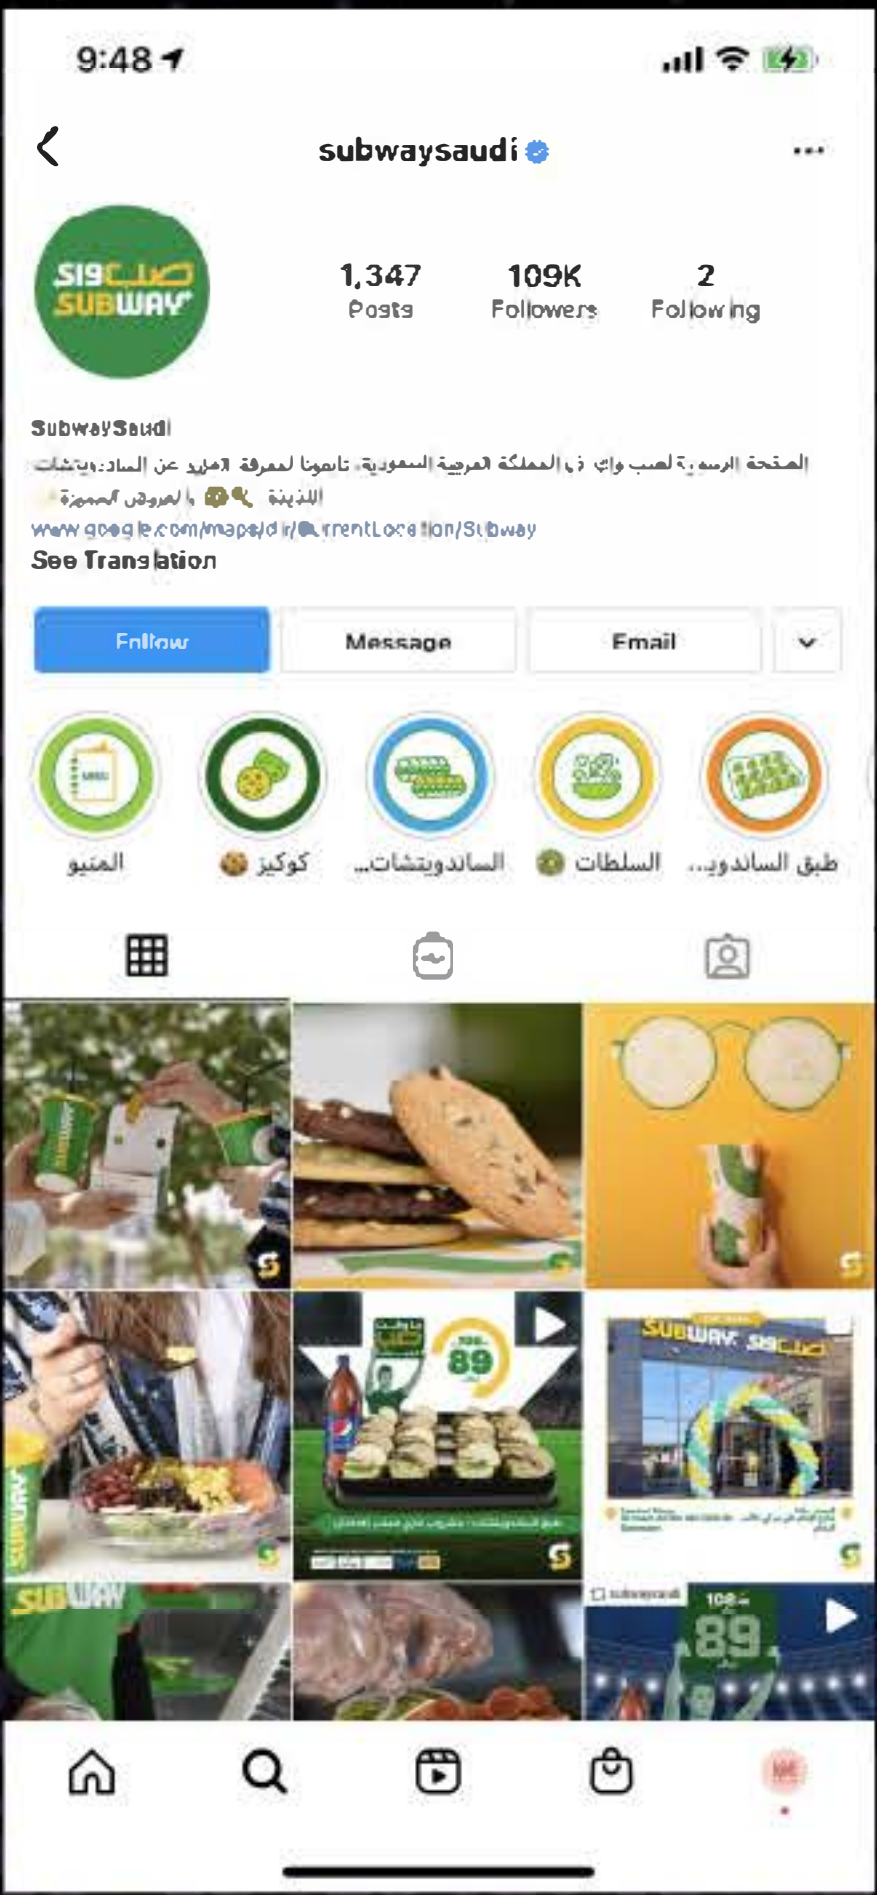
9:48

subwaysaudi

صب واي
SUBWAY

1,347
Posts

109K
Followers

2
Following

SubwaySaudi
الصفحة الرسمية لصب واي في المملكة العربية السعودية. تابعونا لمعرفة المزيد عن الساندويتشات اللذيذة والعروض المميزة
www.google.com/maps/dir/CurrentLocation/Subway
See Translation

Follow
Message
Email

المنيو
كوكيز
الساندويتشات...
السلطات
طبق الساندوي...

SUBWAY
صب واي
89
SUBWAY
89